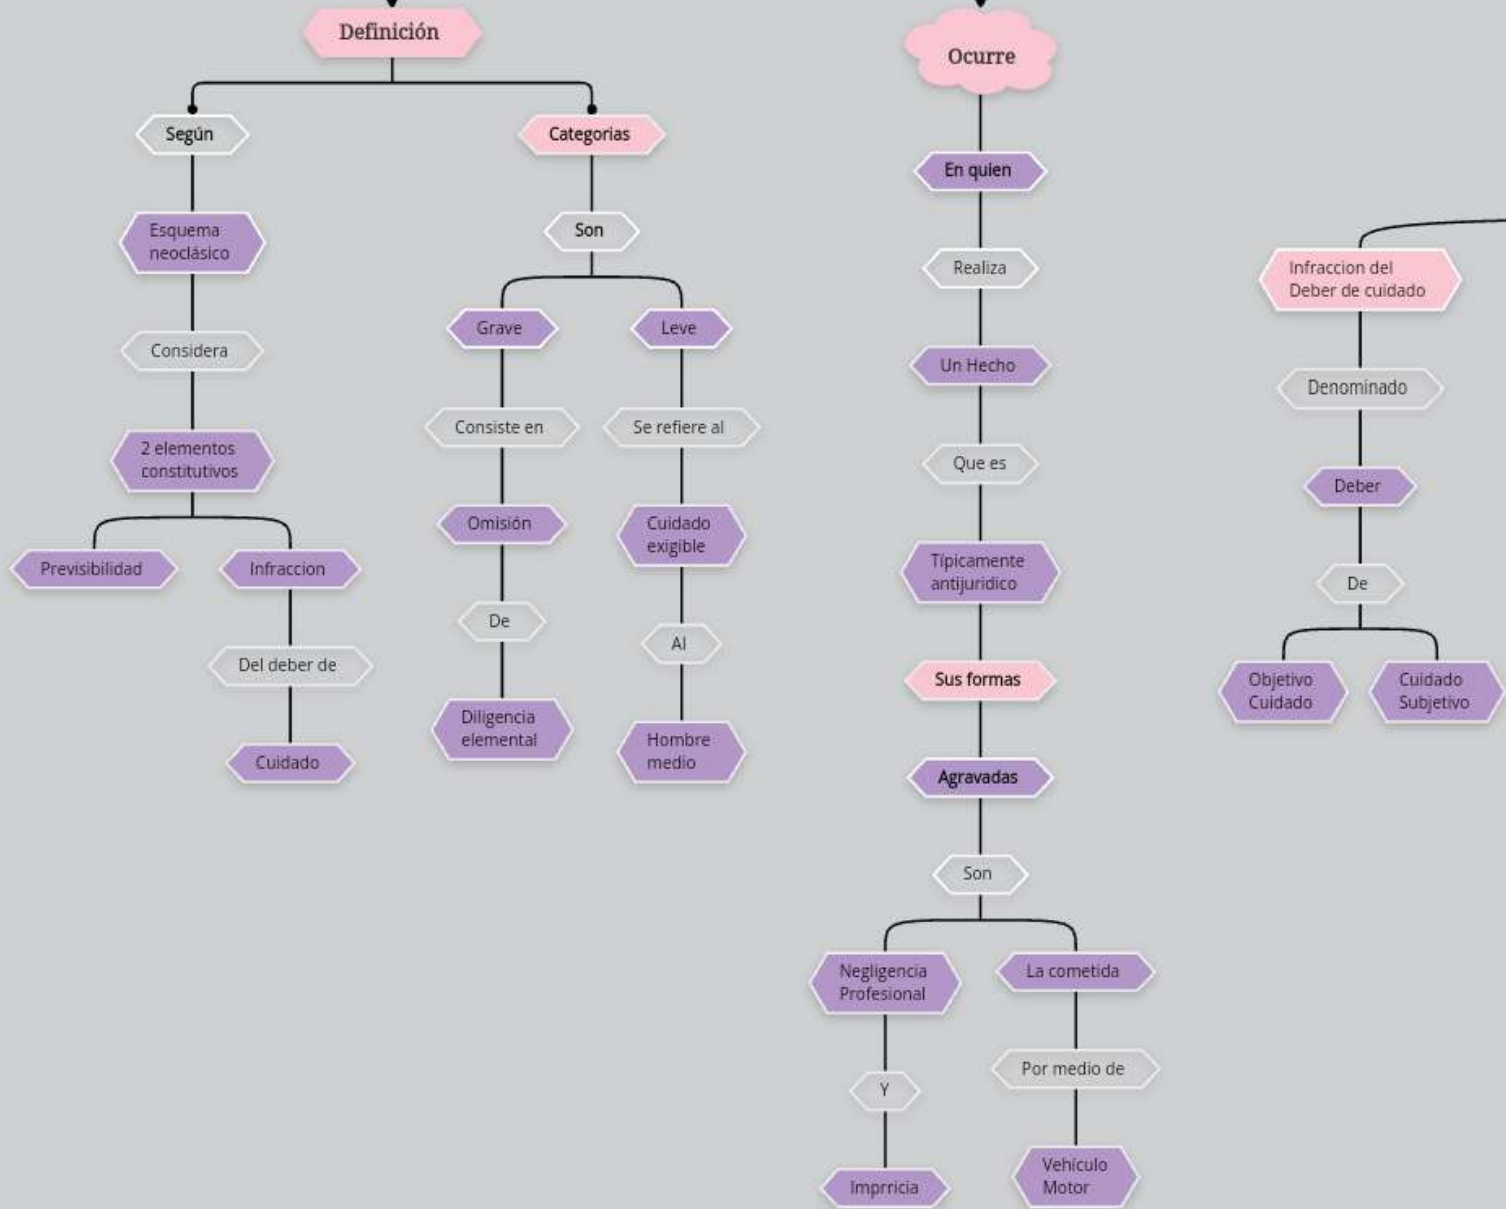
Definición

Según

Esquema neoclásico

Considera

2 elementos constitutivos

Previsibilidad

Infraccion

Del deber de

Cuidado

Categorias

Son

Grave

Consiste en

Omisión

De

Diligencia elemental

Leve

Se refiere al

Cuidado exigible

Al

Hombre medio

Ocurre

En quien

Realiza

Un Hecho

Que es

Tipicamente antijuridico

Sus formas

Agravadas

Son

Negligencia Profesional

Y

Imprricia

La cometida

Por medio de

Vehiculo Motor

Infraccion del Deber de cuidado

Denominado

Deber

De

Objetivo Cuidado

Cuidado Subjetivo